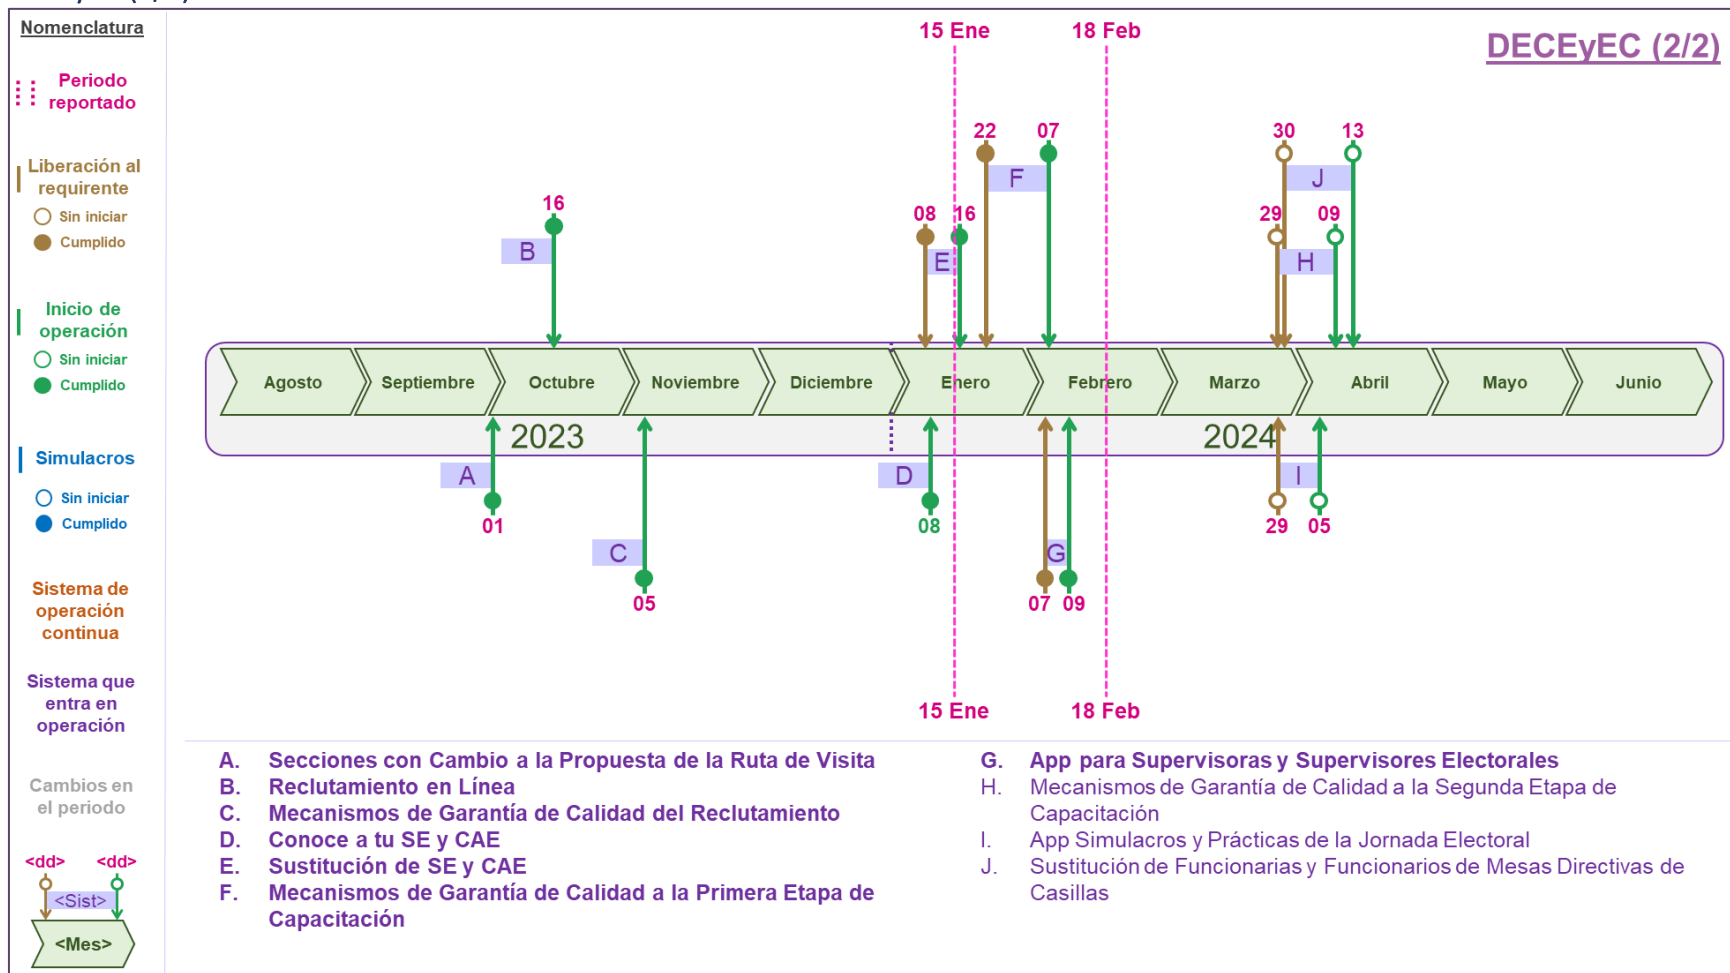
Nomenclatura

Periodo reportado

Liberación al requirente
Sin iniciar
Cumplido

Inicio de operación
Sin iniciar
Cumplido

Simulacros
Sin iniciar
Cumplido

Sistema de operación continua

Sistema que entra en operación

Cambios en el periodo

<dd> <dd>
<Sist>
<Mes>

15 Ene 18 Feb

DECEyEC (2/2)

22 07 30 13
F J
16 08 16 29 09
B E H

Agosto Septiembre Octubre Noviembre Diciembre Enero Febrero Marzo Abril Mayo Junio
2023 2024

A D I
01 08 29 05
C G
05 07 09

15 Ene 18 Feb

A. Secciones con Cambio a la Propuesta de la Ruta de Visita
B. Reclutamiento en Línea
C. Mecanismos de Garantía de Calidad del Reclutamiento
D. Conoce a tu SE y CAE
E. Sustitución de SE y CAE
F. Mecanismos de Garantía de Calidad a la Primera Etapa de Capacitación

G. App para Supervisoras y Supervisores Electorales
H. Mecanismos de Garantía de Calidad a la Segunda Etapa de Capacitación
I. App Simulacros y Prácticas de la Jornada Electoral
J. Sustitución de Funcionarias y Funcionarios de Mesas Directivas de Casillas